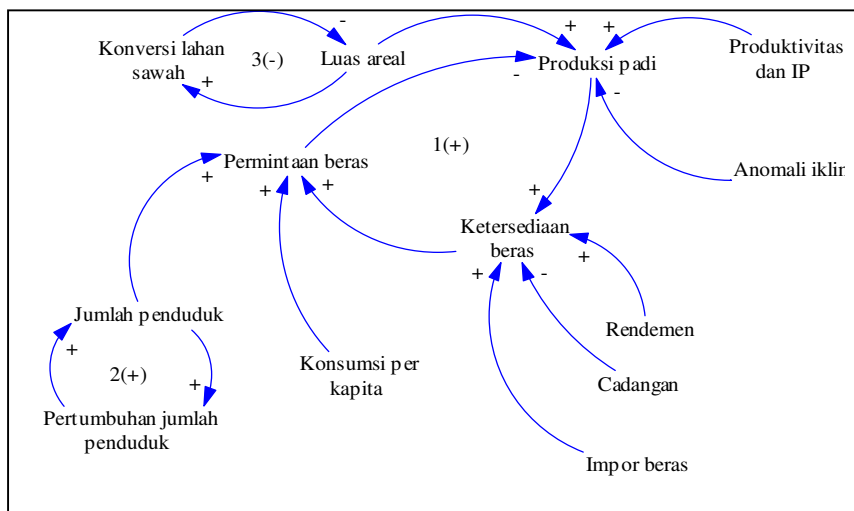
Konversi lahan sawah

3(-)

Luas areal

-

+

+

+

Produksi padi

Produktivitas dan IP

-

-

1(+)

Permintaan beras

+

+

+

Anomali iklir

+

Ketersediaan beras

+

-

+

Jumlah penduduk

+

2(+)

+

Pertumbuhan jumlah penduduk

Konsumsi per kapita

Rendemen

Cadangan

Impor beras